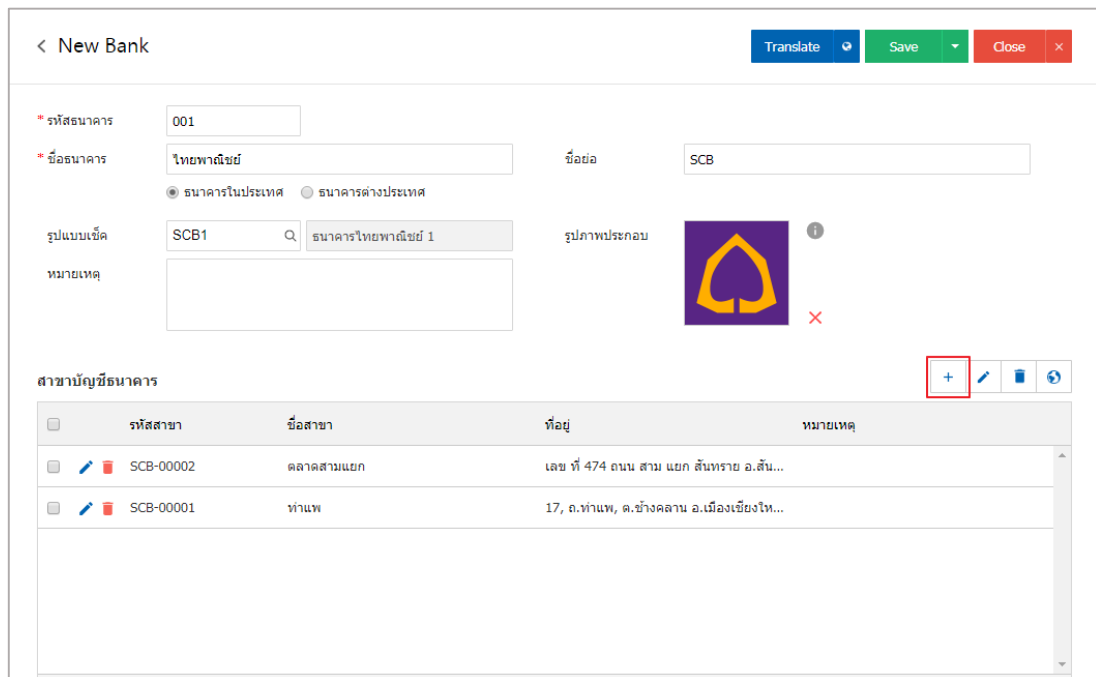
< New Bank

Translate

Save

Close ×

* รหัสธนาคาร 001

* ชื่อธนาคาร ไทยพาณิชย์

ชื่อย่อ SCB

ธนาคารในประเทศ ธนาคารต่างประเทศ

รูปแบบเช็ค SCB1 ธนาคารไทยพาณิชย์ 1

รูปภาพประกอบ

หมายเหตุ

สาขาบัญชีธนาคาร

+

| | รหัสสาขา | ชื่อสาขา | ที่อยู่ | หมายเหตุ |
|---|---|---|---|---|
| | SCB-00002 | ตลาดสามแยก | เลข ที่ 474 ถนน สาม แยก สันทราย อ.สัน... | |
| | SCB-00001 | ท่าแพ | 17, ถ.ท่าแพ, ต.ช้างคลาน อ.เมืองเชียงให... | |